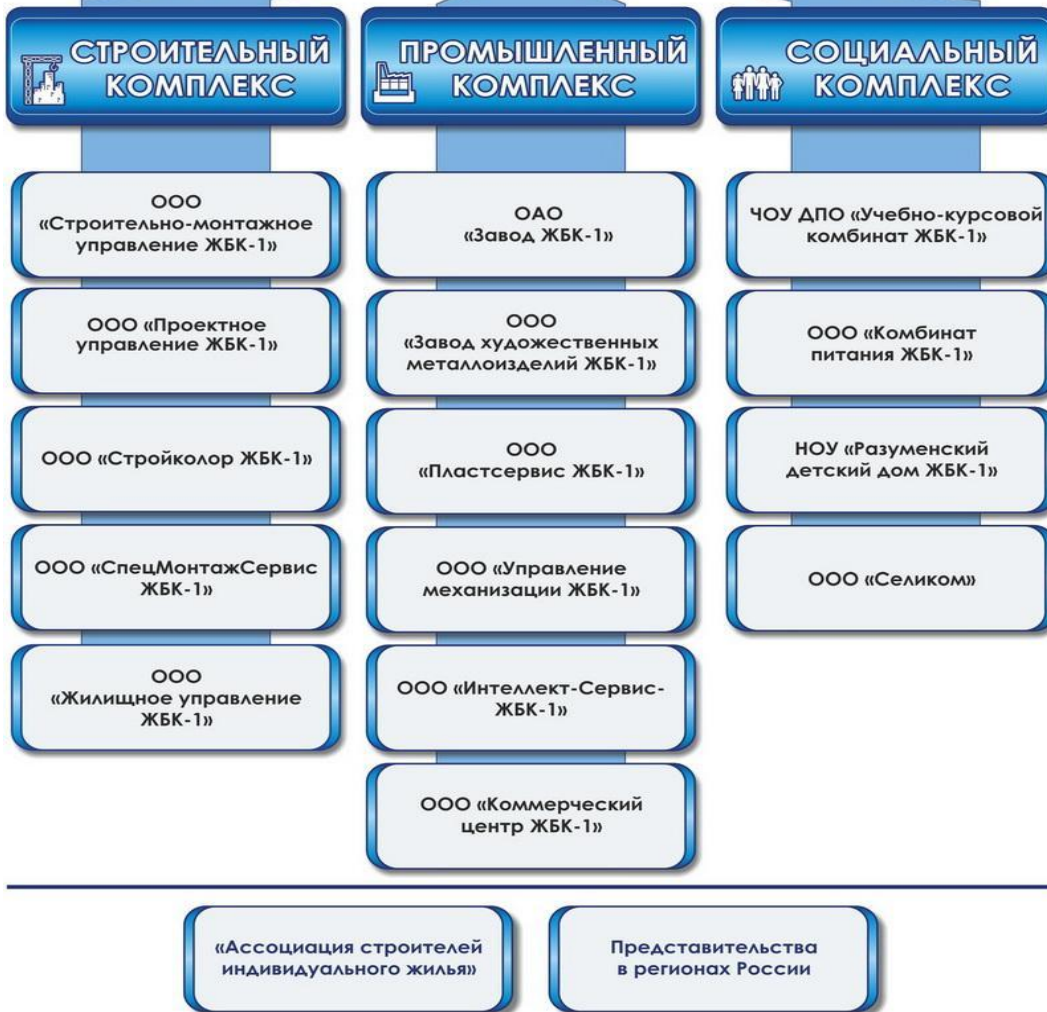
СТРОИТЕЛЬНЫЙ КОМПЛЕКС

ООО «Строительно-монтажное управление ЖБК-1»

ООО «Проектное управление ЖБК-1»

ООО «Стройколор ЖБК-1»

ООО «СпецМонтажСервис ЖБК-1»

ООО «Жилищное управление ЖБК-1»

ПРОМЫШЛЕННЫЙ КОМПЛЕКС

ОАО «Завод ЖБК-1»

ООО «Завод художественных металлоизделий ЖБК-1»

ООО «Пластсервис ЖБК-1»

ООО «Управление механизации ЖБК-1»

ООО «Интеллект-Сервис-ЖБК-1»

ООО «Коммерческий центр ЖБК-1»

СОЦИАЛЬНЫЙ КОМПЛЕКС

ЧОУ ДПО «Учебно-курсовой комбинат ЖБК-1»

ООО «Комбинат питания ЖБК-1»

НОУ «Разуменский детский дом ЖБК-1»

ООО «Селиком»

«Ассоциация строителей индивидуального жилья»

Представительства в регионах России